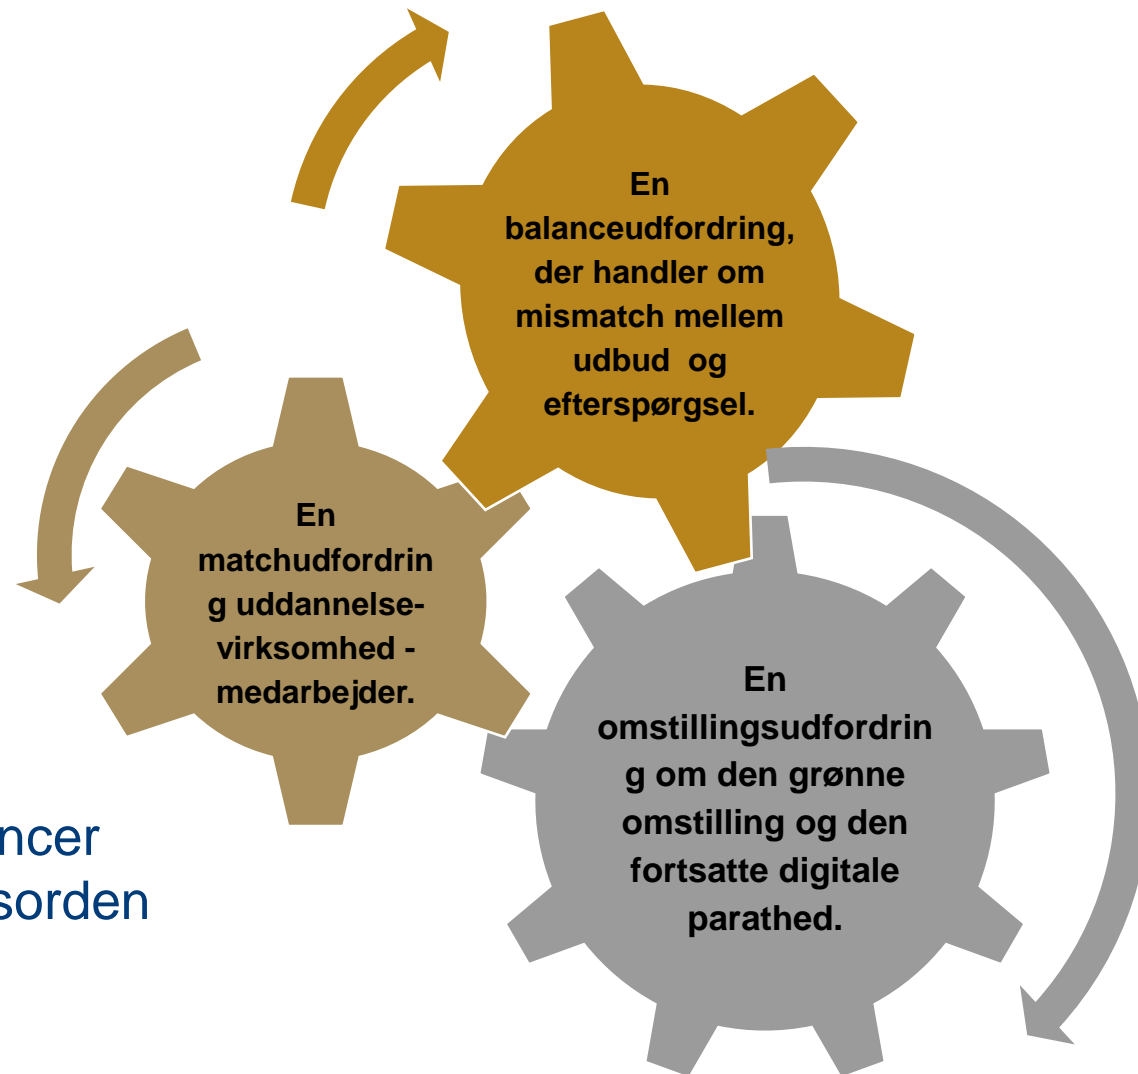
En balanceudfordring, der handler om mismatch mellem udbud og efterspørgsel.

En matchudfordring uddannelse-virksomhed - medarbejder.

En omstillingsudfordring om den grønne omstilling og den fortsatte digitale parathed.

ncer
sorden